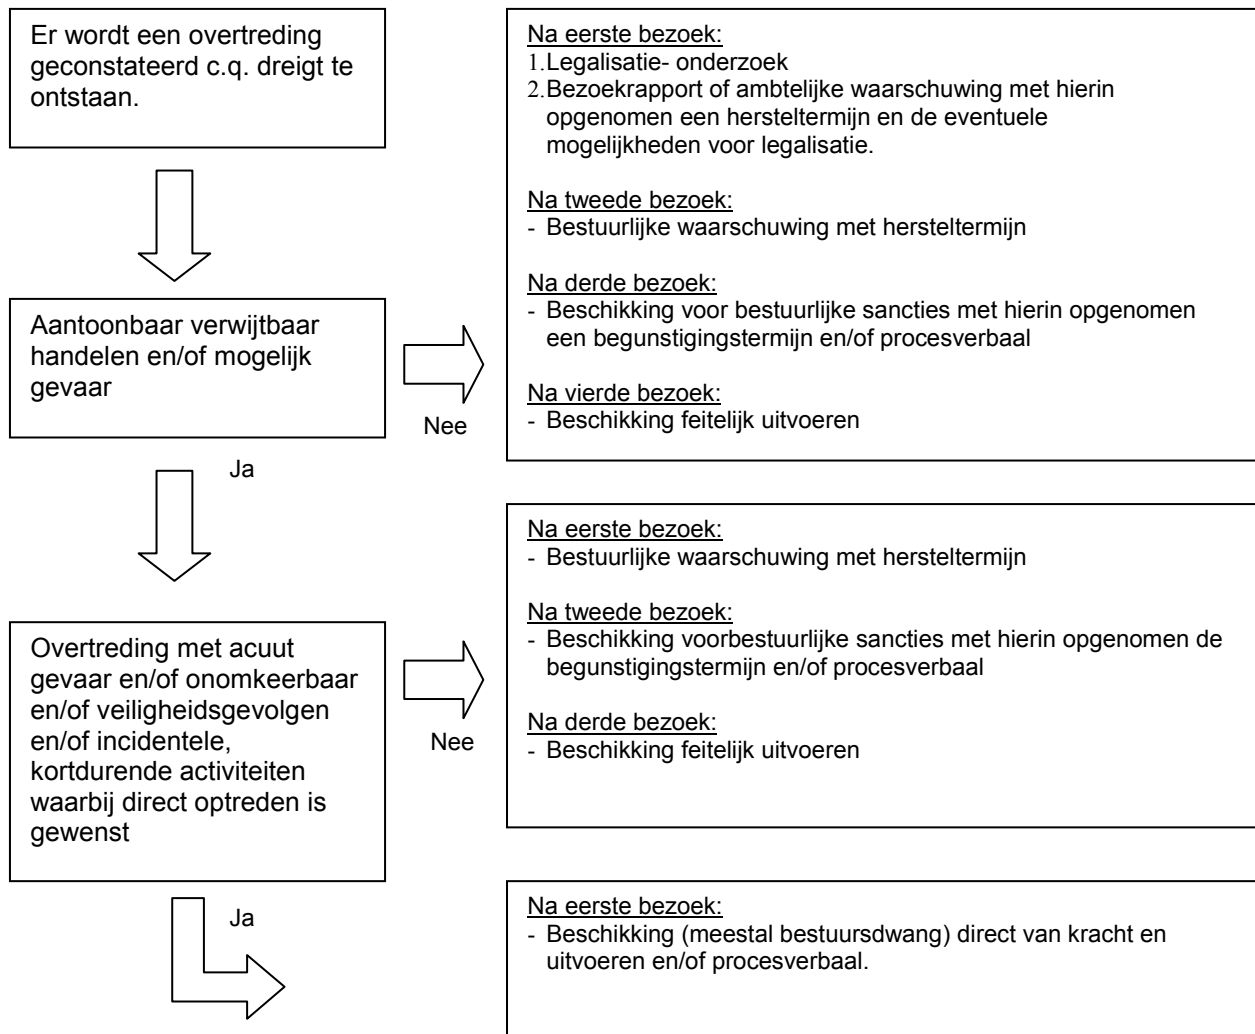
Er wordt een overtreding geconstateerd c.q. dreigt te ontstaan.

Na eerste bezoek:
1. Legalisatie- onderzoek
2. Bezoekrapport of ambtelijke waarschuwing met hierin opgenomen een hersteltermijn en de eventuele mogelijkheden voor legalisatie.

Na tweede bezoek:
- Bestuurlijke waarschuwing met hersteltermijn

Na derde bezoek:
- Beschikking voor bestuurlijke sancties met hierin opgenomen een begunstigingstermijn en/of procesverbaal

Na vierde bezoek:
- Beschikking feitelijk uitvoeren

Aantoonbaar verwijtbaar handelen en/of mogelijk gevaar

Nee

Ja

Na eerste bezoek:
- Bestuurlijke waarschuwing met hersteltermijn

Na tweede bezoek:
- Beschikking voorbestuurlijke sancties met hierin opgenomen de begunstigingstermijn en/of procesverbaal

Na derde bezoek:
- Beschikking feitelijk uitvoeren

Overtreding met acuut gevaar en/of onomkeerbaar en/of veiligheidsgevolgen en/of incidentele, kortdurende activiteiten waarbij direct optreden is gewenst

Nee

Ja

Na eerste bezoek:
- Beschikking (meestal bestuursdwang) direct van kracht en uitvoeren en/of procesverbaal.